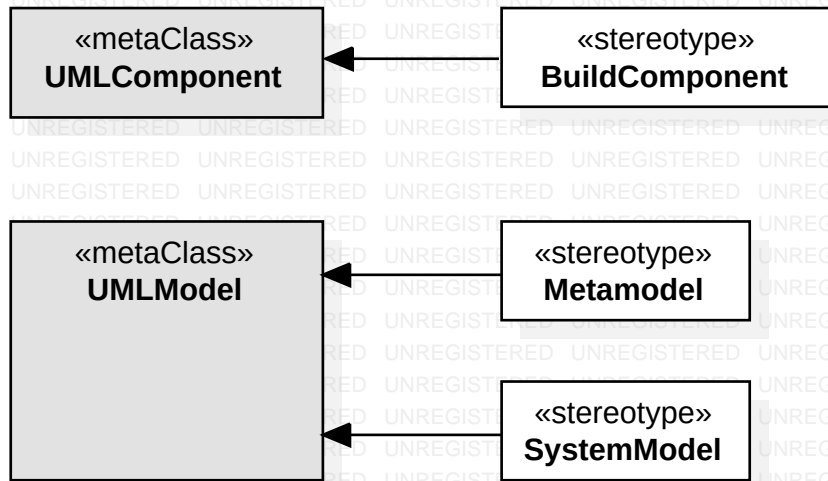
«metaClass»
**UMLComponent**

«stereotype»
**BuildComponent**

«metaClass»
**UMLModel**

«stereotype»
**Metamodel**

«stereotype»
**SystemModel**

UNREGISTERED UNREGISTERED UNREGISTERED UNREGISTERED UNREG
UNREGISTERED UNREGISTERED UNREGISTERED UNREGISTERED UNREG
UNREGISTERED UNREGISTERED UNREGISTERED UNREGISTERED UNREG